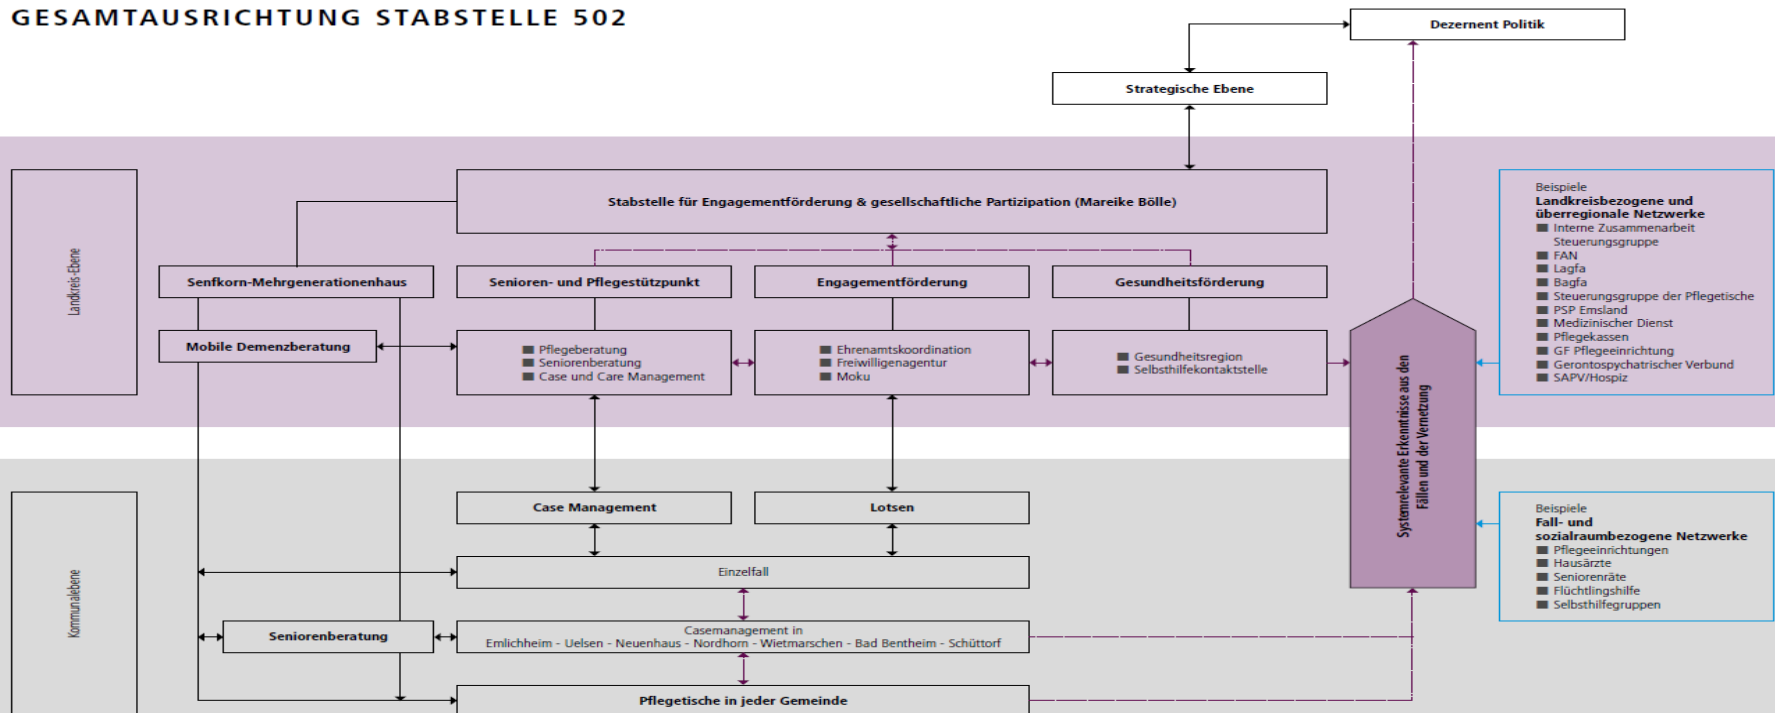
GESAMTAUSRICHTUNG STABSTELLE 502

Dezernent Politik

Strategische Ebene

Landkreis-Ebene

Stabstelle für Engagementförderung & gesellschaftliche Partizipation (Mareike Bölle)

Senfkorn-Mehrgenerationenhaus

Senioren- und Pflegestützpunkt

Engagementförderung

Gesundheitsförderung

Mobile Demenzberatung

Pflegeberatung
Seniorenberatung
Case und Care Management

Ehrenamtskoordination
Freiwilligenagentur
Moku

Gesundheitsregion
Selbsthilfekontaktstelle

Systemrelevante Erkenntnisse aus den Fällen und der Vernetzung

Beispiele
Landkreisbezogene und überregionale Netzwerke
Interne Zusammenarbeit Steuerungsgruppe
FAN
Lagfa
Bagfa
Steuerungsgruppe der Pflegetische
PSP Emsland
Medizinischer Dienst
Pflegekassen
GF Pflegeeinrichtung
Gerontospychatrischer Verbund
SAPV/Hospiz

Kommunalebene

Case Management

Lotsen

Einzelfall

Seniorenberatung

Casemanagement in
Emlichheim - Uelsen - Neuenhaus - Nordhorn - Wietmarschen - Bad Bentheim - Schüttorf

Pflegetische in jeder Gemeinde

Beispiele
Fall- und sozialraumbezogene Netzwerke
Pflegeeinrichtungen
Hausärzte
Seniorenräte
Flüchtlingshilfe
Selbsthilfegruppen